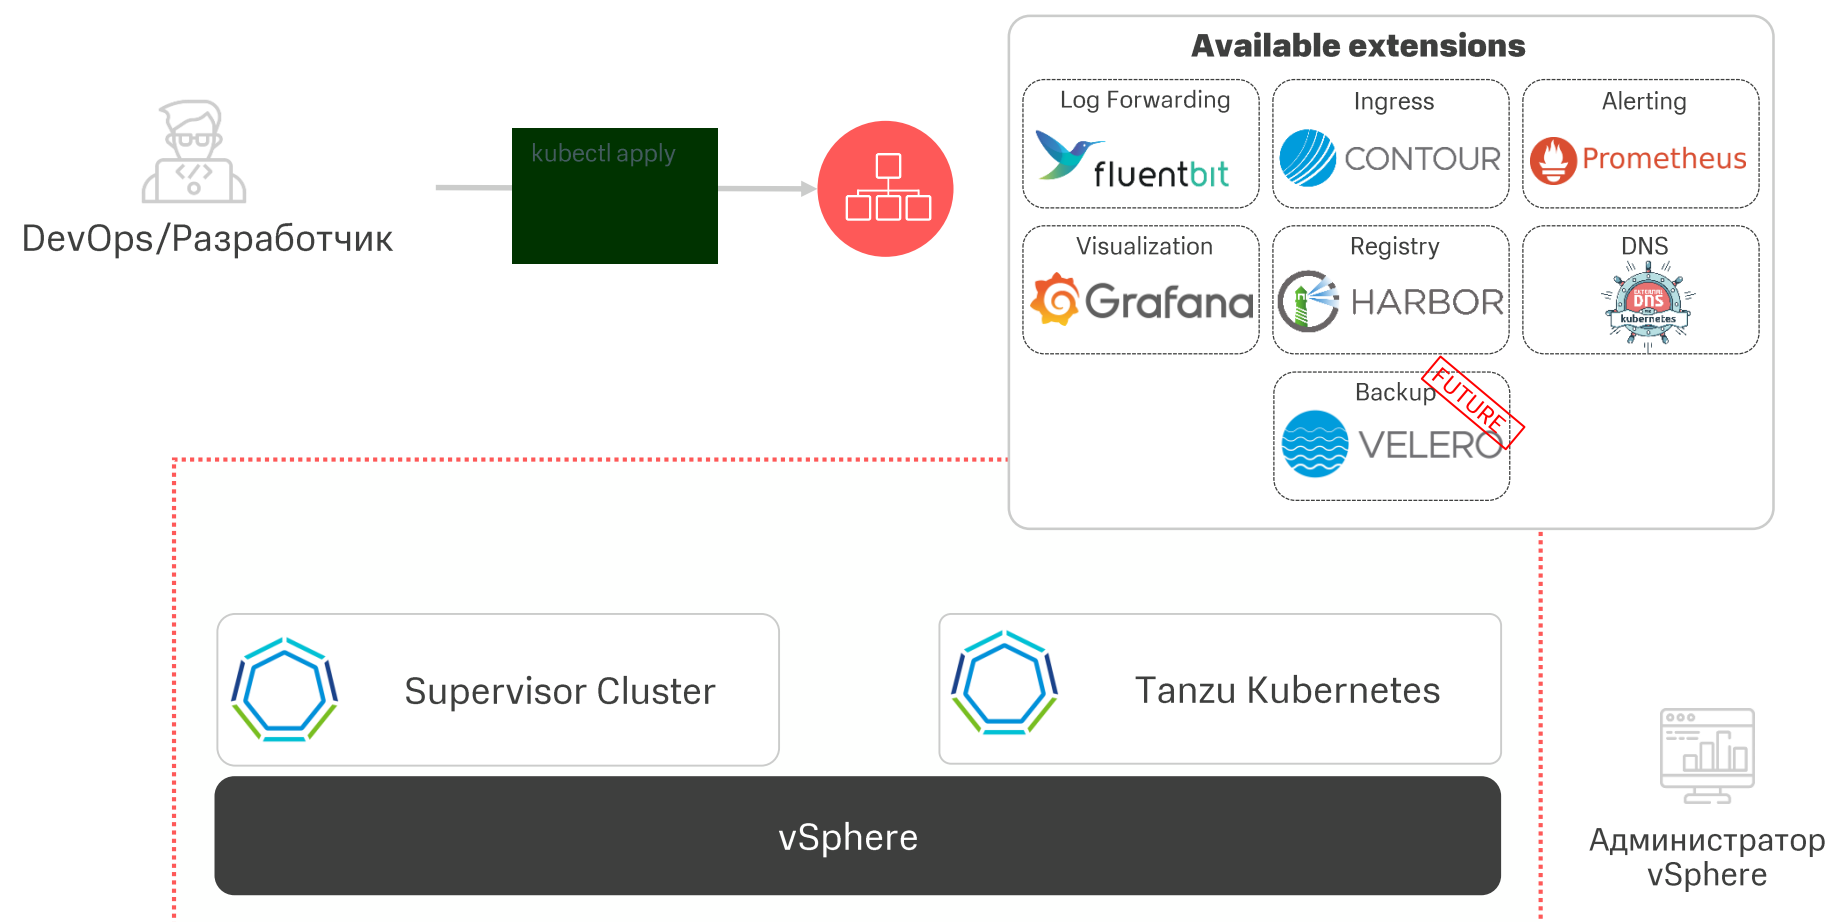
DevOps/Разработчик

kubectl apply

Available extensions

Log Forwarding
fluentbit

Ingress
CONTOUR

Alerting
Prometheus

Visualization
Grafana

Registry
HARBOR

DNS
EXTERNAL DNS
kubernetes

Backup
FUTURE
VELERO

Supervisor Cluster

Tanzu Kubernetes

vSphere

Администратор vSphere